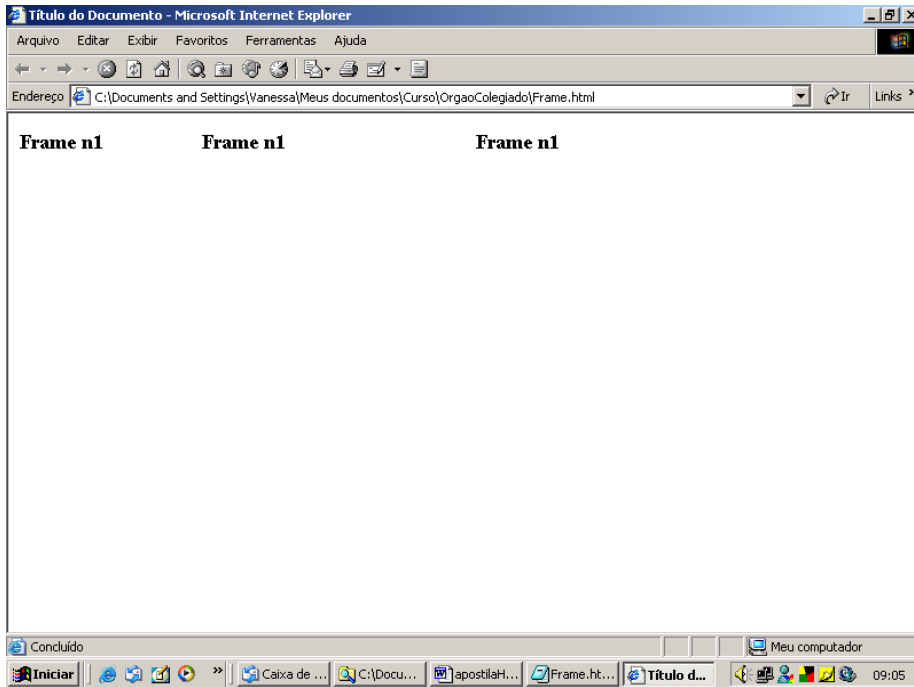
Título do Documento - Microsoft Internet Explorer

Arquivo Editar Exibir Favoritos Ferramentas Ajuda

Endereço C:\Documents and Settings\Vanessa\Meus documentos\Curso\OrgaoColegiado\Frame.html

Ir Links

Frame n1 Frame n1 Frame n1

Concluído

Meu computador

Iniciar Caixa de ... C:\Docu... apostilaH... Frame.ht... Título d... 09:05